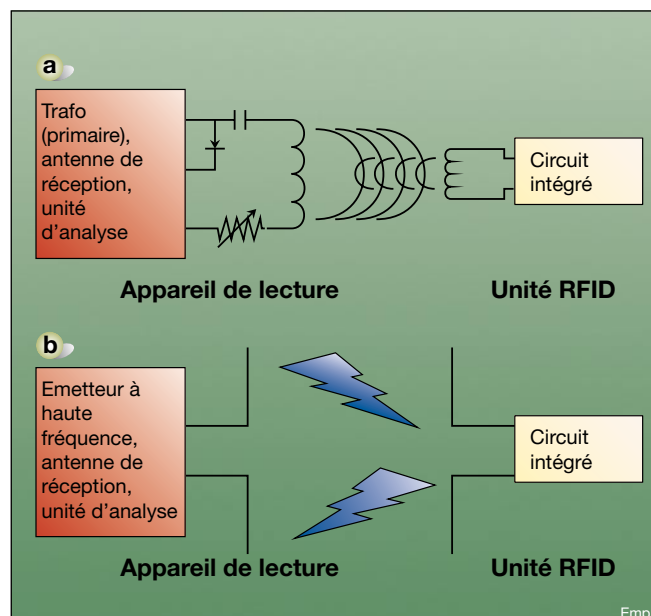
a

Trafo (primaire), antenne de réception, unité d'analyse

Circuit intégré

Appareil de lecture

Unité RFID

b

Emetteur à haute fréquence, antenne de réception, unité d'analyse

Circuit intégré

Appareil de lecture

Unité RFID

Emp